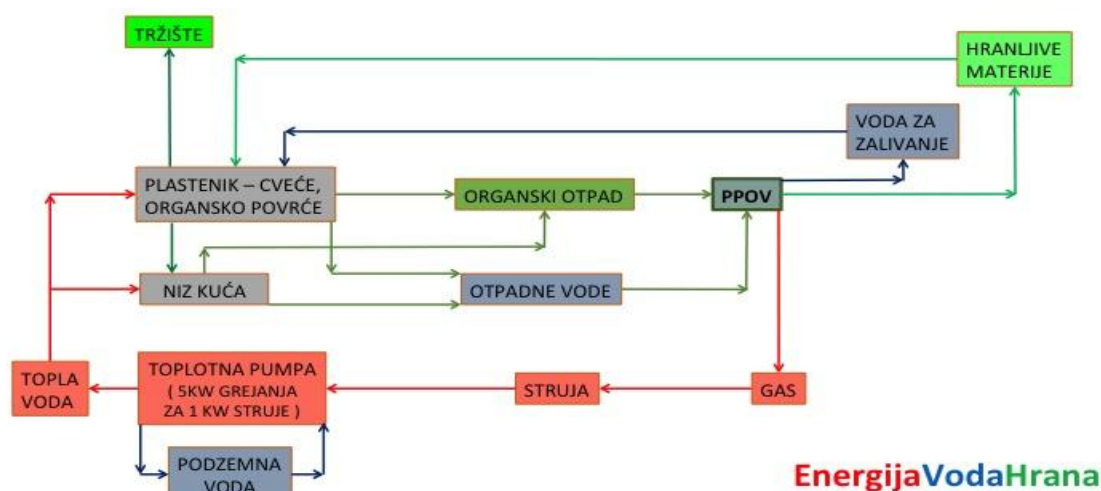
TRŽIŠTE

HRANLJIVE MATERIJE

VODA ZA ZALIVANJE

PLASTENIK – CVEĆE, ORGANSKO POVRĆE

ORGANSKI OTPAD

PPOV

NIZ KUĆA

OTPADNE VODE

TOPLA VODA

TOPLOTNA PUMPA ( 5KW GREJANJA ZA 1 KW STRUJE )

STRUJA

GAS

PODZEMNA VODA

EnergijaVodaHrana